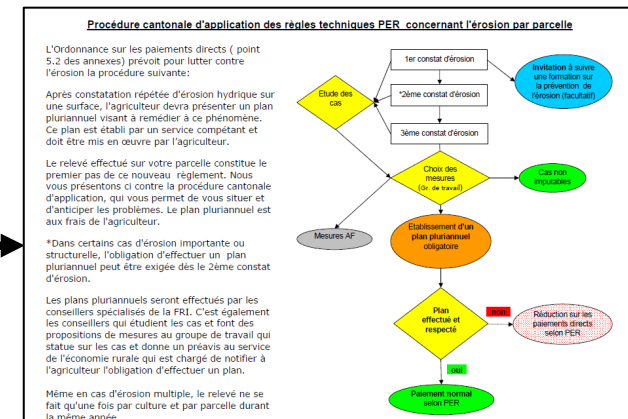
Procédure cantonale d'application des règles techniques PER concernant l'érosion par parcelle

L'Ordonnance sur les paiements directs ( point 5.2 des annexes) prévoit pour lutter contre l'érosion la procédure suivante:

Après constatation répétée d'érosion hydrique sur une surface, l'agriculteur devra présenter un plan pluriannuel visant à remédier à ce phénomène. Ce plan est établi par un service compétant et doit être mis en œuvre par l'agriculteur.

Le relevé effectué sur votre parcelle constitue le premier pas de ce nouveau règlement. Nous vous présentons ci contre la procédure cantonale d'application, qui vous permet de vous situer et d'anticiper les problèmes. Le plan pluriannuel est aux frais de l'agriculteur.

*Dans certains cas d'érosion importante ou structurelle, l'obligation d'effectuer un plan pluriannuel peut être exigée dès le 2ème constat d'érosion.

Les plans pluriannuels seront effectués par les conseillers spécialisés de la FRI. C'est également les conseillers qui étudient les cas et font des propositions de mesures au groupe de travail qui statue sur les cas et donne un préavis au service de l'économie rurale qui est chargé de notifier à l'agriculteur l'obligation d'effectuer un plan.

Même en cas d'érosion multiple, le relevé ne se fait qu'une fois par culture et par parcelle durant la même année.

1er constat d'érosion

Invitation à suivre une formation sur la prévention de l'érosion (facultatif)

Etude des cas

*2ème constat d'érosion

3ème constat d'érosion

Choix des mesures (Gr. de travail)

Cas non imputables

Mesures AF

Etablissement d'un plan pluriannuel obligatoire

Plan effectué et respecté

non

Réduction sur les paiements directs selon PER

oui

Paiement normal selon PER